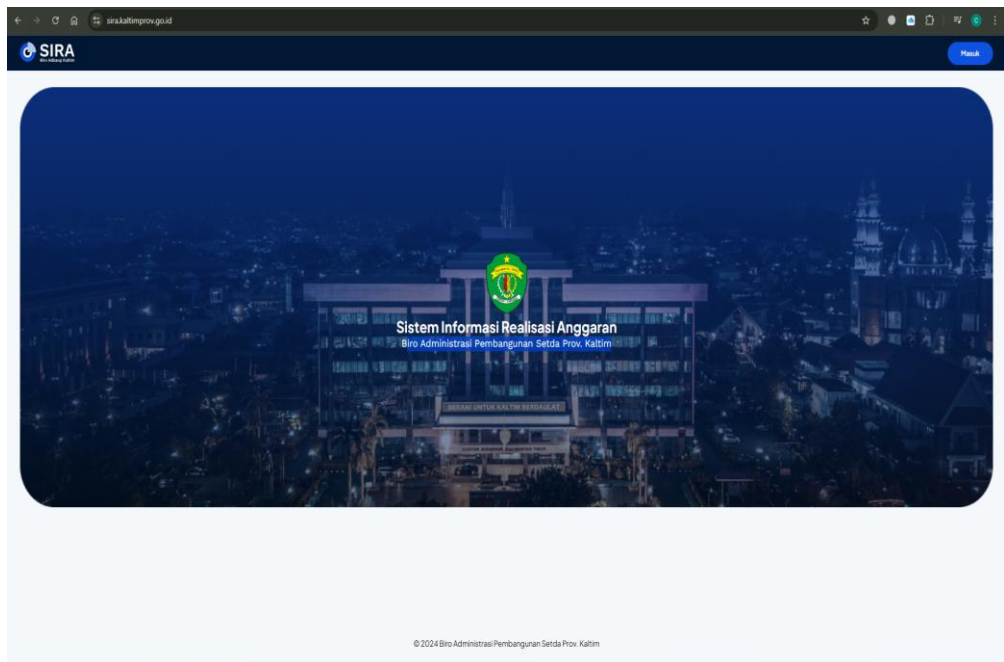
sira.kaltimprov.go.id

SIRA
Biro Adbang Kaltim

Masuk

Sistem Informasi Realisasi Anggaran
Biro Administrasi Pembangunan Setda Prov. Kaltim

BEKERJA UNTUK KALTIM BERDAULAT

© 2024 Biro Administrasi Pembangunan Setda Prov. Kaltim